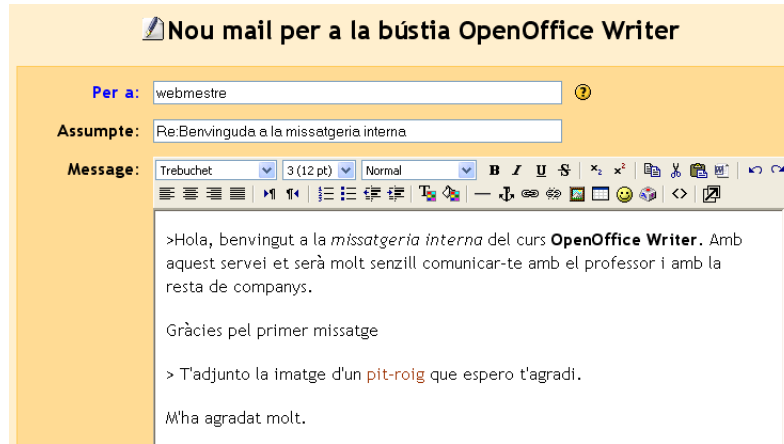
Nou mail per a la bústia OpenOffice Writer

Per a: webmestre

Assumpte: Re:Benvinguda a la missatgeria interna

Message: Trebuchet 3 (12 pt) Normal

>Hola, benvingut a la missatgeria interna del curs OpenOffice Writer. Amb aquest servei et serà molt senzill comunicar-te amb el professor i amb la resta de companys.

Gràcies pel primer missatge

> T'adjunto la imatge d'un pit-roig que espero t'agradi.

M'ha agradat molt.